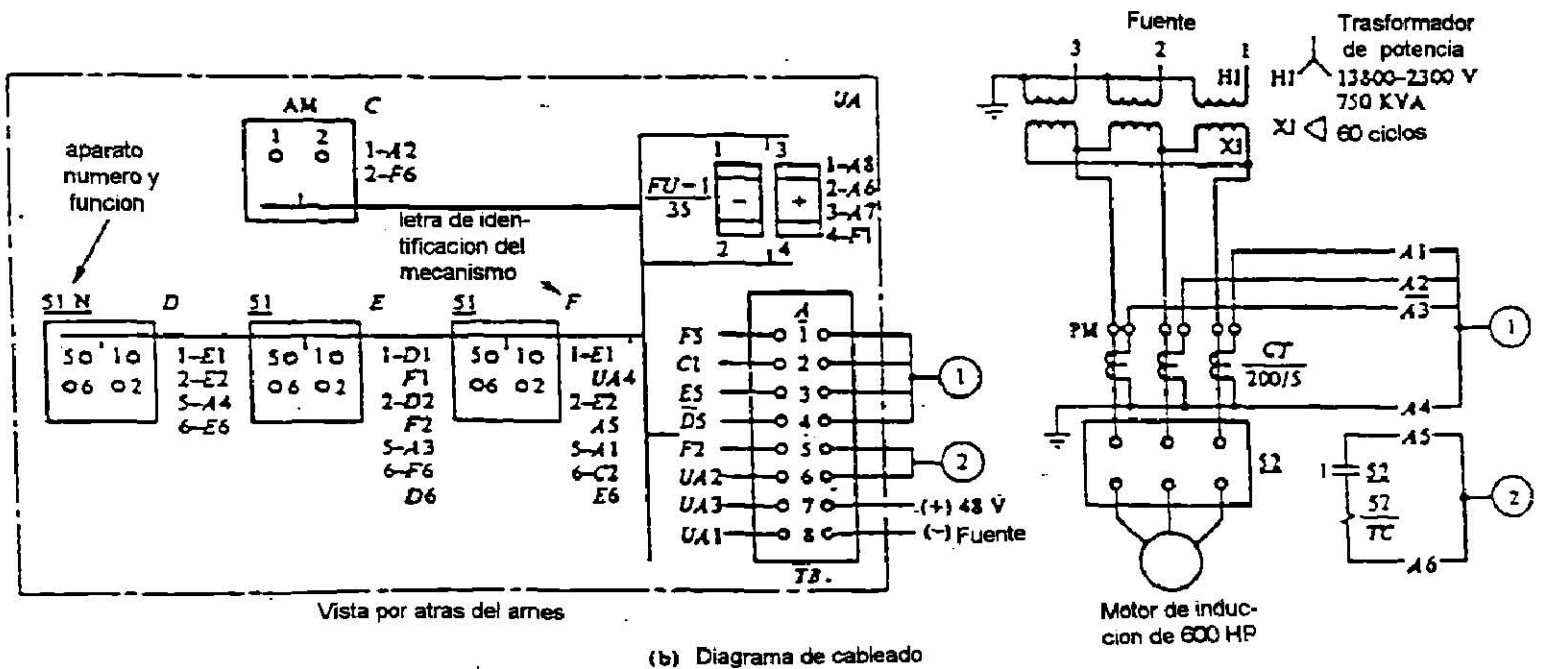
AM C

UA

1 2

1–A2
2–F6

aparato numero y funcion

letra de identificacion del mecanismo

$\frac{FU-1}{35}$

1 3
− +
2 4

1–A8
2–A6
3–A7
4–F1

51 N D 51 E 51 F

5 1
6 2

1–E1
2–E2
5–A4
6–E6

5 1
6 2

1–D1
F1
2–D2
F2
5–A3
6–F6
D6

5 1
6 2

1–E1
UA4
2–E2
A5
5–A1
6–C2
E6

A

F5 1
C1 2
E5 3
D5 4
F2 5
UA2 6
UA3 7
UA1 8

TB.

1

2

(+) 48 V
(−) Fuente

Vista por atras del arnes

(b) Diagrama de cableado

Fuente

3 2 1

H1

X1

Trasformador de potencia
H1 13800–2300 V
750 KVA
X1 60 ciclos

A1
A2
A3

PM

$\frac{CT}{200/5}$

1

A4

52

A5

1 52
$\frac{52}{TC}$

2

A6

Motor de induccion de 600 HP